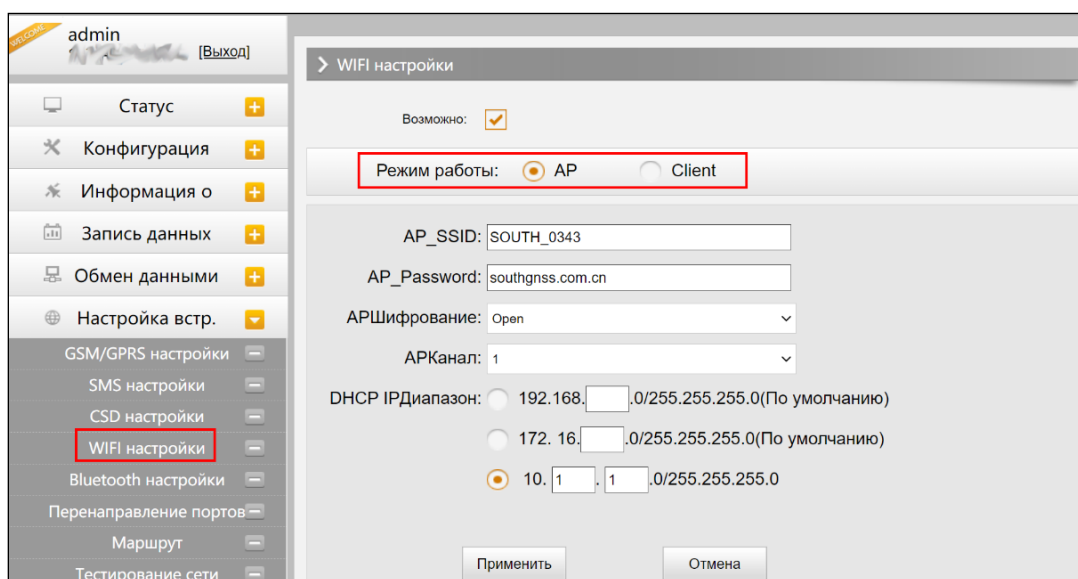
WELCOME

admin

[Выход]

Статус

Конфигурация

Информация о

Запись данных

Обмен данными

Настройка встр.

GSM/GPRS настройки

SMS настройки

CSD настройки

WIFI настройки

Bluetooth настройки

Перенаправление портов

Маршрут

Тестирование сети

WIFI настройки

Возможно:

Режим работы: AP Client

AP_SSID: SOUTH_0343

AP_Password: southgnss.com.cn

APШифрование: Open

APКанал: 1

DHCP IPДиапазон: 192.168. .0/255.255.255.0(По умолчанию)

172. 16. .0/255.255.255.0(По умолчанию)

10. 1 . 1 .0/255.255.255.0

Применить

Отмена